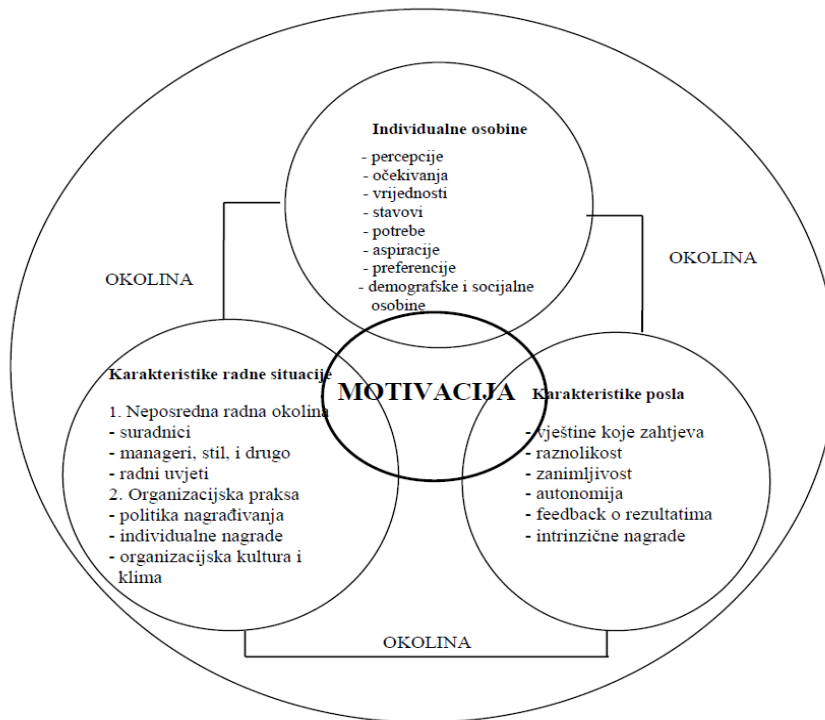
Individualne osobine
- percepcije
- očekivanja
- vrijednosti
- stavovi
- potrebe
- aspiracije
- preferencije
- demografske i socijalne osobine

OKOLINA

OKOLINA

Karakteristike radne situacije
1. Neposredna radna okolina
- suradnici
- manageri, stil, i drugo
- radni uvjeti
2. Organizacijska praksa
- politika nagrađivanja
- individualne nagrade
- organizacijska kultura i klima

MOTIVACIJA

Karakteristike posla
- vještine koje zahtjeva
- raznolikost
- zanimljivost
- autonomija
- feedback o rezultatima
- intrinzične nagrade

OKOLINA